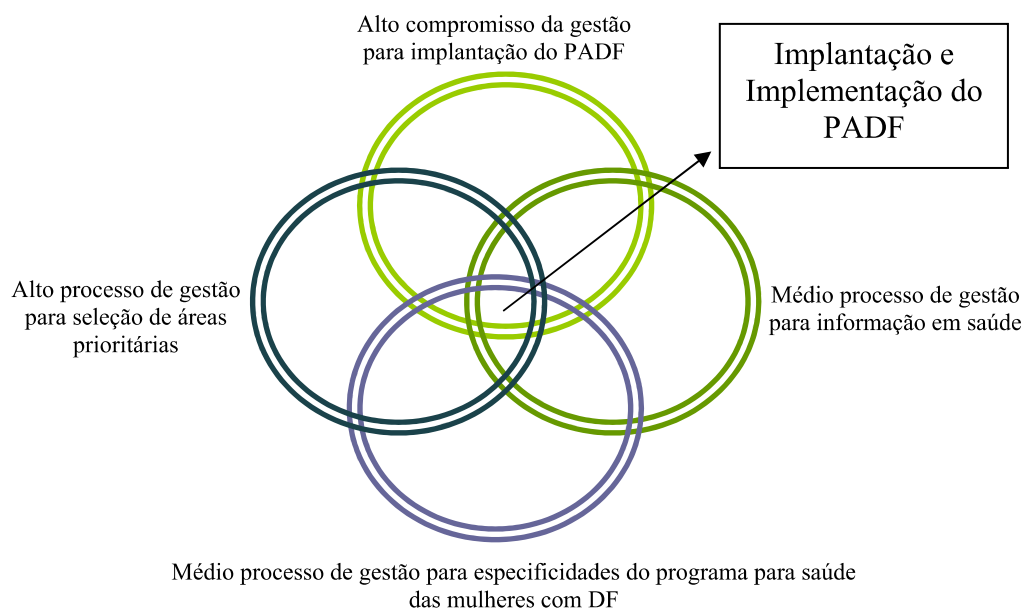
Alto compromisso da gestão para implantação do PADF

Implantação e Implementação do PADF

Alto processo de gestão para seleção de áreas prioritárias

Médio processo de gestão para informação em saúde

Médio processo de gestão para especificidades do programa para saúde das mulheres com DF